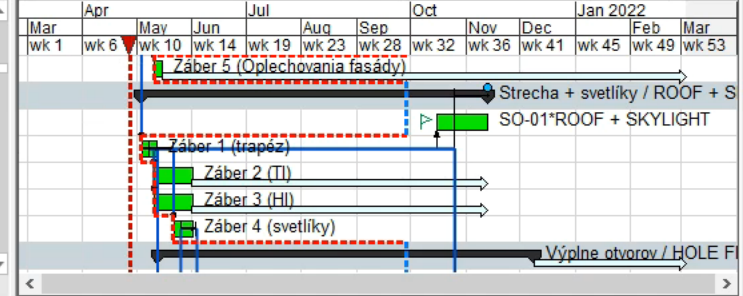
| Apr | | Jul | | Oct | | | Jan 2022 | | |
|---|---|---|---|---|---|---|---|---|---|

Mar | Apr | May | Jun | | Aug | Sep | | Nov | Dec | | Feb | Mar
wk 1 | wk 6 | wk 10 | wk 14 | wk 19 | wk 23 | wk 28 | wk 32 | wk 36 | wk 41 | wk 45 | wk 49 | wk 53

Záber 5 (Oplechovania fasády)
Strecha + svetlíky / ROOF + S
SO-01*ROOF + SKYLIGHT
Záber 1 (trapéz)
Záber 2 (TI)
Záber 3 (HI)
Záber 4 (svetlíky)
Výplne otvorov / HOLE FI